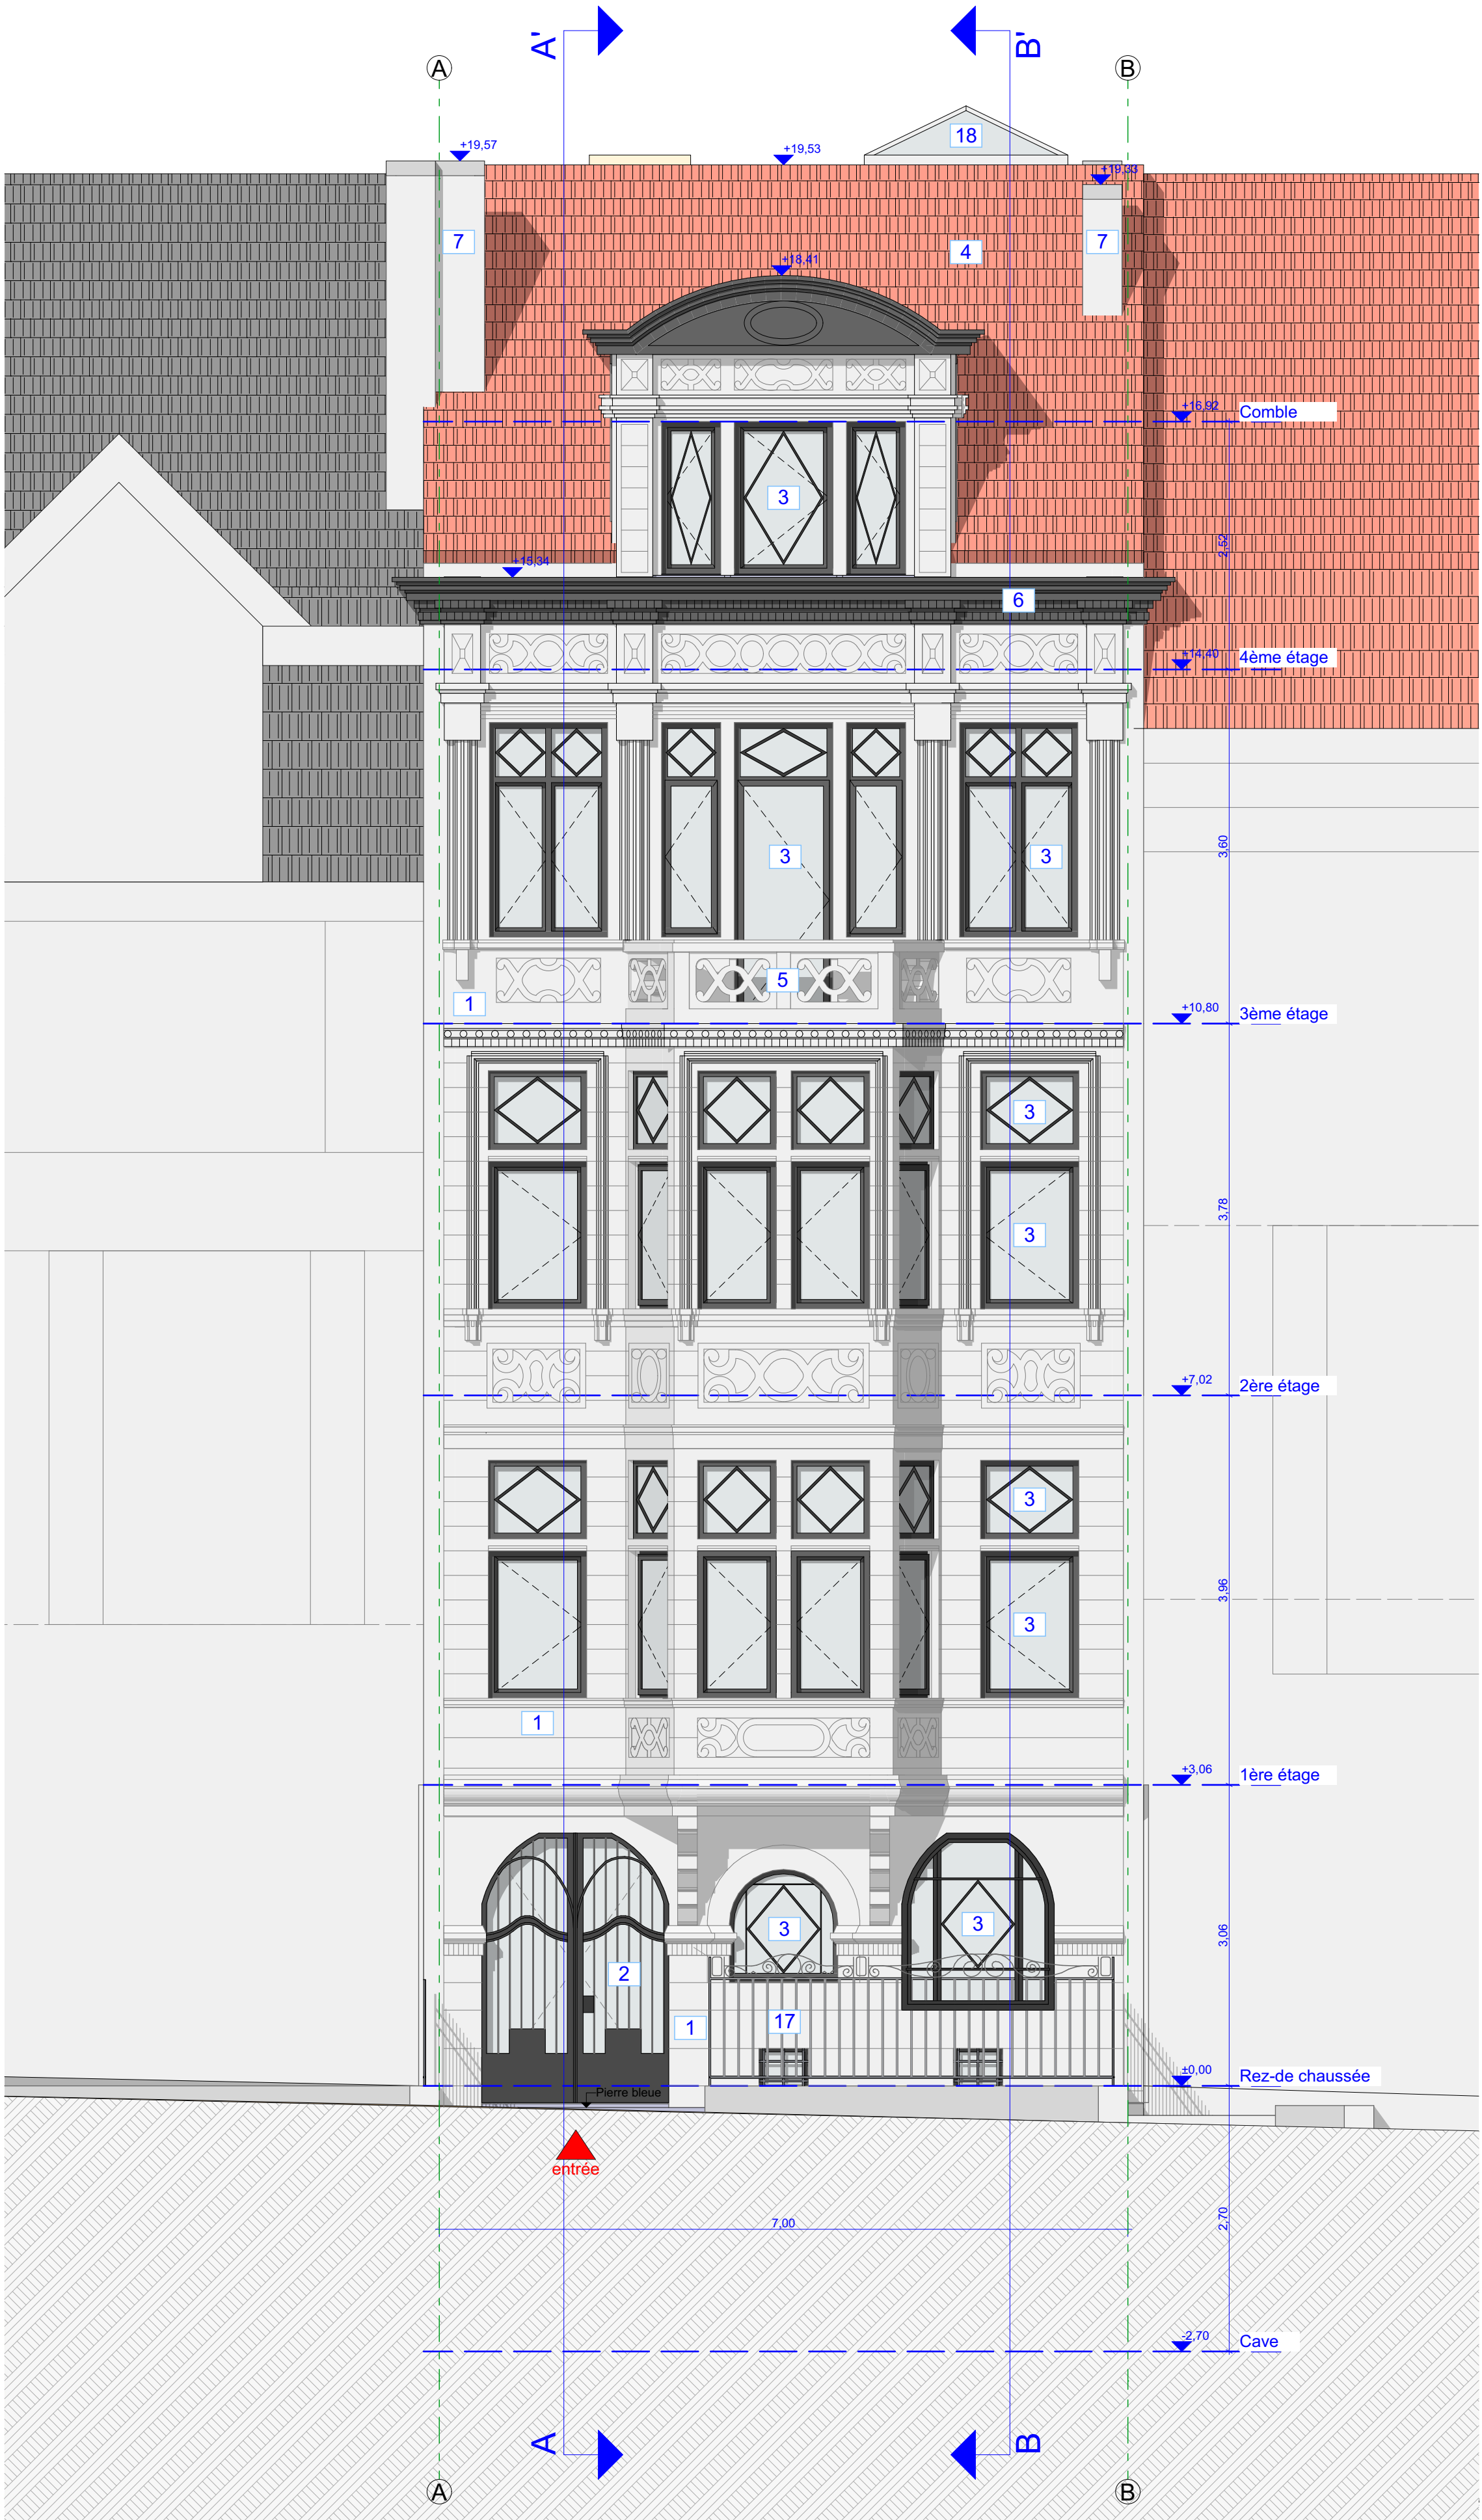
A'
B'
A
B
+19,57
+19,53
18
+19,33
7
4
7
+18,41
+16,92
Comble
3
2,52
+15,34
6
+14,40
4ème étage
3
3
3
3,60
5
1
+10,80
3ème étage
3
3
3,78
+7,02
2ère étage
3
3
3,96
1
+3,06
1ère étage
3
3
2
3,06
1
17
±0,00
Rez-de chaussée
Pierre bleue
entrée
7,00
2,70
-2,70
Cave
A
B
A
B